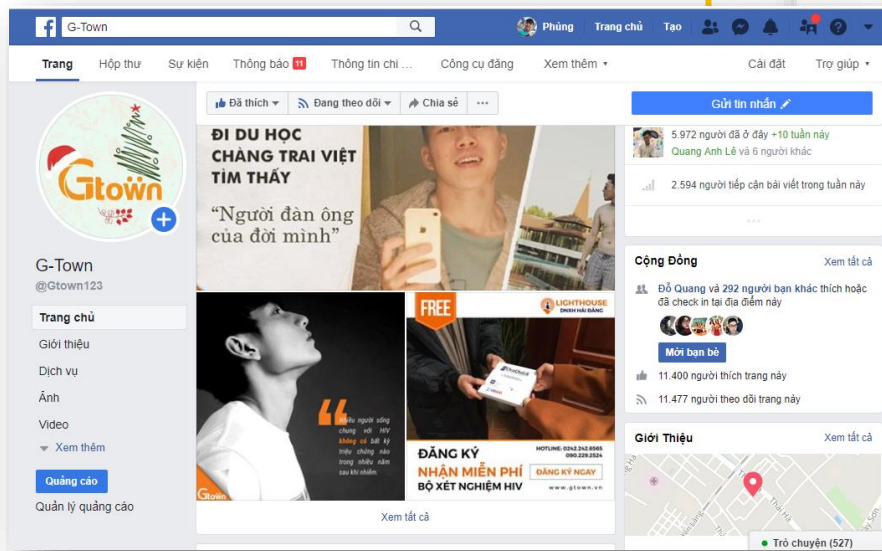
G-Town

Phùng Trang chủ Tạo

Trang Hộp thư Sự kiện Thông báo 11 Thông tin chi ... Công cụ đăng Xem thêm ▾ Cài đặt Trợ giúp ▾

Đã thích ▾ Đang theo dõi ▾ Chia sẻ ...

Gửi tin nhắn

Gtown

G-Town
@Gtown123

Trang chủ
Giới thiệu
Dịch vụ
Ảnh
Video
Xem thêm

Quảng cáo
Quản lý quảng cáo

ĐI DU HỌC CHÀNG TRAI VIỆT TÌM THẤY
"Người đàn ông của đời mình"

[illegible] người sống chung với HIV không có bất kỳ triệu chứng nào trong nhiều năm sau khi nhiễm

Gtown

FREE
LIGHTHOUSE

ĐĂNG KÝ NHẬN MIỄN PHÍ BỘ XÉT NGHIỆM HIV
HOTLINE: 0242.242.6565 090.229.2524
ĐĂNG KÝ NGAY
www.gtown.vn

Xem tất cả

5.972 người đã ở đây +10 tuần này
Quang Anh Lê và 6 người khác

2.594 người tiếp cận bài viết trong tuần này

Cộng Đồng
Xem tất cả
Đỗ Quang và 292 người bạn khác thích hoặc đã check in tại địa điểm này
Mời bạn bè
11.400 người thích trang này
11.477 người theo dõi trang này

Giới Thiệu
Xem tất cả

Trò chuyện (527)